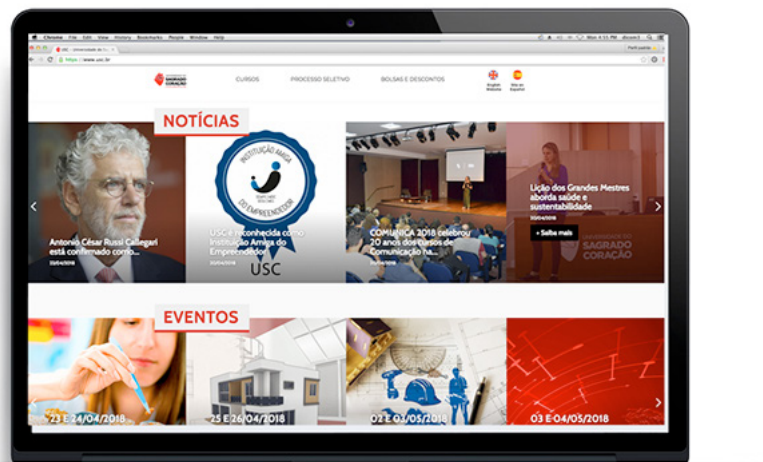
Chrome File Edit View History Bookmarks People Window Help

https://www.usc.br

SAGRADO CORAÇÃO

CURSOS

PROCESSO SELETIVO

BOLSAS E DESCONTOS

English Website

Sitio en Español

NOTÍCIAS

Antonio César Russi Callegari está confirmado como...

INSTITUIÇÃO AMIGA DO EMPREENDEDOR

USC

USC é reconhecida como Instituição Amiga do Empreendedor

COMUNICA 2018 celebrou 20 anos dos cursos de Comunicação na...

Lição dos Grandes Mestres aborda saúde e sustentabilidade

+ Saiba mais

SAGRADO CORAÇÃO

EVENTOS

23 E 24/04/2018

25 E 26/04/2018

02 E 03/05/2018

03 E 04/05/2018